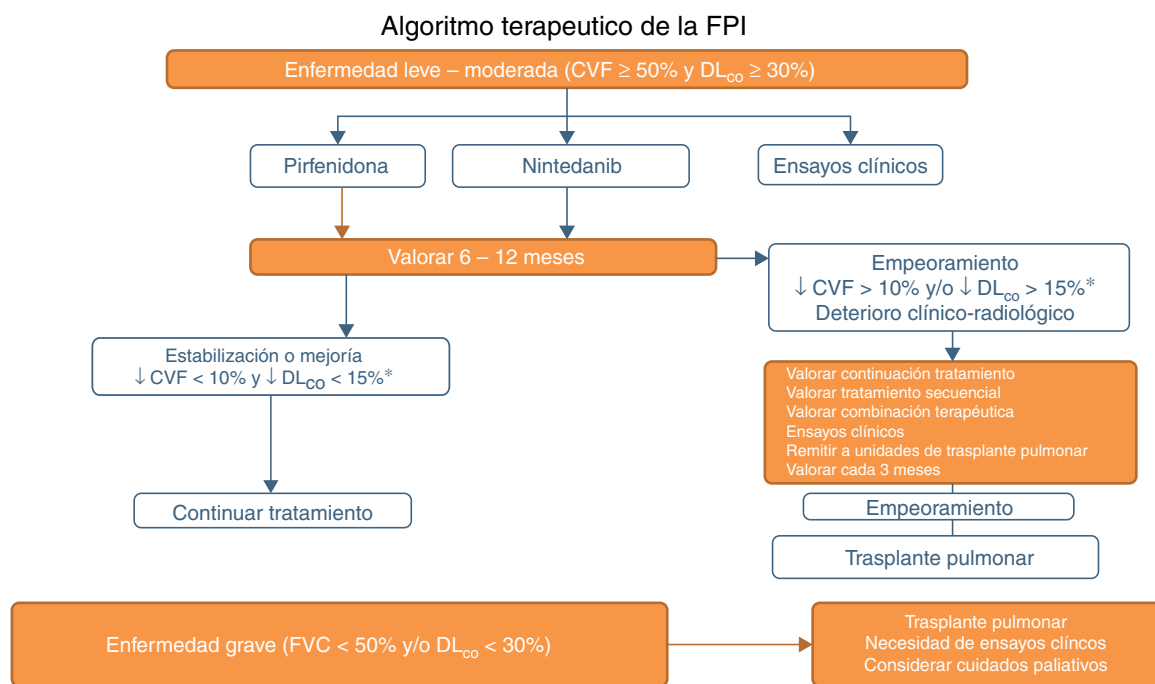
Algoritmo terapeutico de la FPI

Enfermedad leve – moderada (CVF ≥ 50% y $DL_{co}$ ≥ 30%)

Pirfenidona

Nintedanib

Ensayos clínicos

Valorar 6 – 12 meses

Empeoramiento
↓ CVF > 10% y/o ↓ $DL_{co}$ > 15%*
Deterioro clínico-radiológico

Estabilización o mejoría
↓ CVF < 10% y ↓ $DL_{CO}$ < 15%*

Valorar continuación tratamiento
Valorar tratamiento secuencial
Valorar combinación terapéutica
Ensayos clínicos
Remitir a unidades de trasplante pulmonar
Valorar cada 3 meses

Empeoramiento

Continuar tratamiento

Trasplante pulmonar

Enfermedad grave (FVC < 50% y/o $DL_{co}$ < 30%)

Trasplante pulmonar
Necesidad de ensayos clíncos
Considerar cuidados paliativos